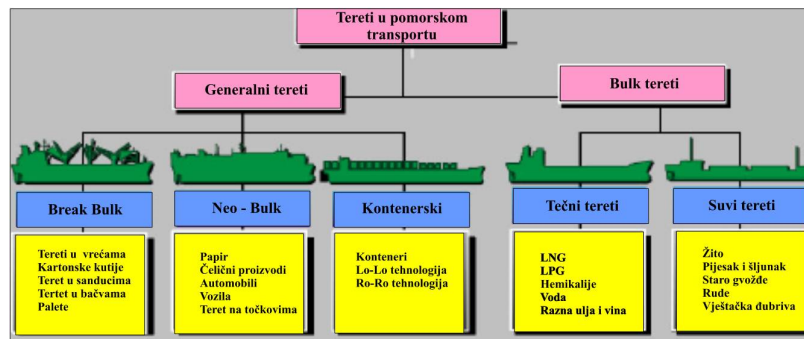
Tereti u pomorskom transportu

Generalni tereti

Bulk tereti

Break Bulk

Neo - Bulk

Kontenerski

Tečni tereti

Suvi tereti

Tereti u vrećama
Kartonske kutije
Teret u sanducima
Tertet u bačvama
Palete

Papir
Čelični proizvodi
Automobili
Vozila
Teret na točkovima

Konteneri
Lo-Lo tehnologija
Ro-Ro tehnologija

LNG
LPG
Hemikalije
Voda
Razna ulja i vina

Žito
Pijesak i šljunak
Staro gvožđe
Rude
Vještačka đubriva